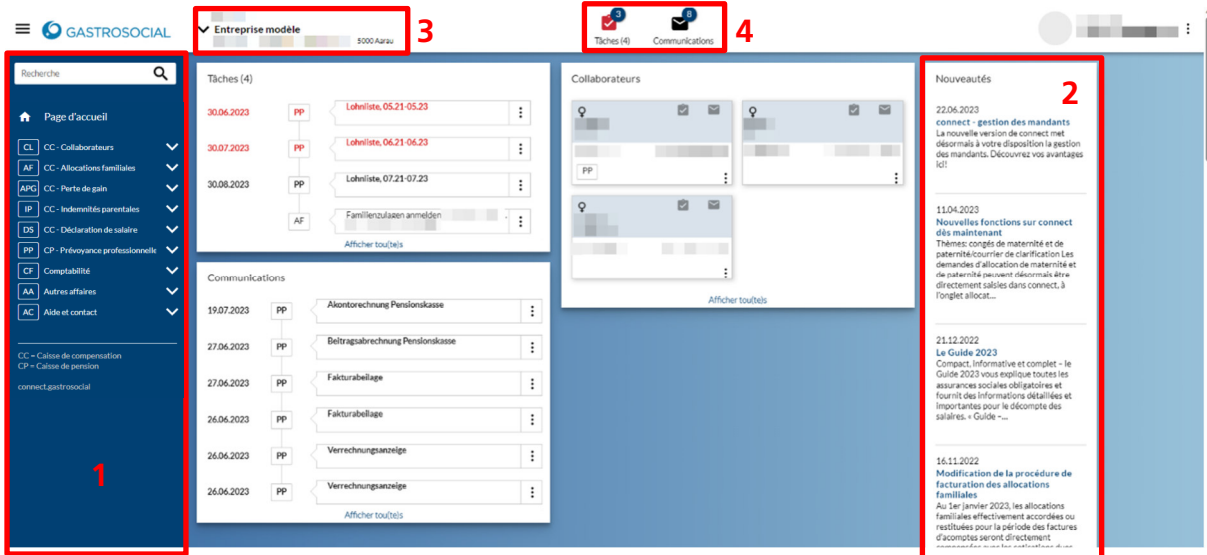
GASTROSOCIAL

Entreprise modèle
5000 Aarau

3

3
Tâches (4)

8
Communications

4

Recherche

Page d'accueil

CL CC - Collaborateurs
AF CC - Allocations familiales
APG CC - Perte de gain
IP CC - Indemnités parentales
DS CC - Déclaration de salaire
PP CP - Prévoyance professionnelle
CF Comptabilité
AA Autres affaires
AC Aide et contact

CC = Caisse de compensation
CP = Caisse de pension

connect.gastrosocial

1

Tâches (4)

| | | |
|---|---|---|
| 30.06.2023 | PP | Lohnliste, 05.21-05.23 |
| 30.07.2023 | PP | Lohnliste, 06.21-06.23 |
| 30.08.2023 | PP | Lohnliste, 07.21-07.23 |
| | AF | Familienzulagen anmelden |

Afficher tou(te)s

Communications

| | | |
|---|---|---|
| 19.07.2023 | PP | Akontorechnung Pensionskasse |
| 27.06.2023 | PP | Beitragsabrechnung Pensionskasse |
| 27.06.2023 | PP | Fakturabeilage |
| 26.06.2023 | PP | Fakturabeilage |
| 26.06.2023 | PP | Verrechnungsanzeige |
| 26.06.2023 | PP | Verrechnungsanzeige |

Afficher tou(te)s

Collaborateurs

PP

Afficher tou(te)s

Nouveautés

2

22.06.2023
connect - gestion des mandants
La nouvelle version de connect met désormais à votre disposition la gestion des mandants. Découvrez vos avantages ici!

11.04.2023
Nouvelles fonctions sur connect dès maintenant
Thèmes: congés de maternité et de paternité/courrier de clarification Les demandes d'allocation de maternité et de paternité peuvent désormais être directement saisies dans connect, à l'onglet allocat...

21.12.2022
Le Guide 2023
Compact, informative et complet – le Guide 2023 vous explique toutes les assurances sociales obligatoires et fournit des informations détaillées et importantes pour le décompte des salaires. « Guide –...

16.11.2022
Modification de la procédure de facturation des allocations familiales
Au 1er janvier 2023, les allocations familiales effectivement accordées ou restituées pour la période des factures d'acomptes seront directement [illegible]